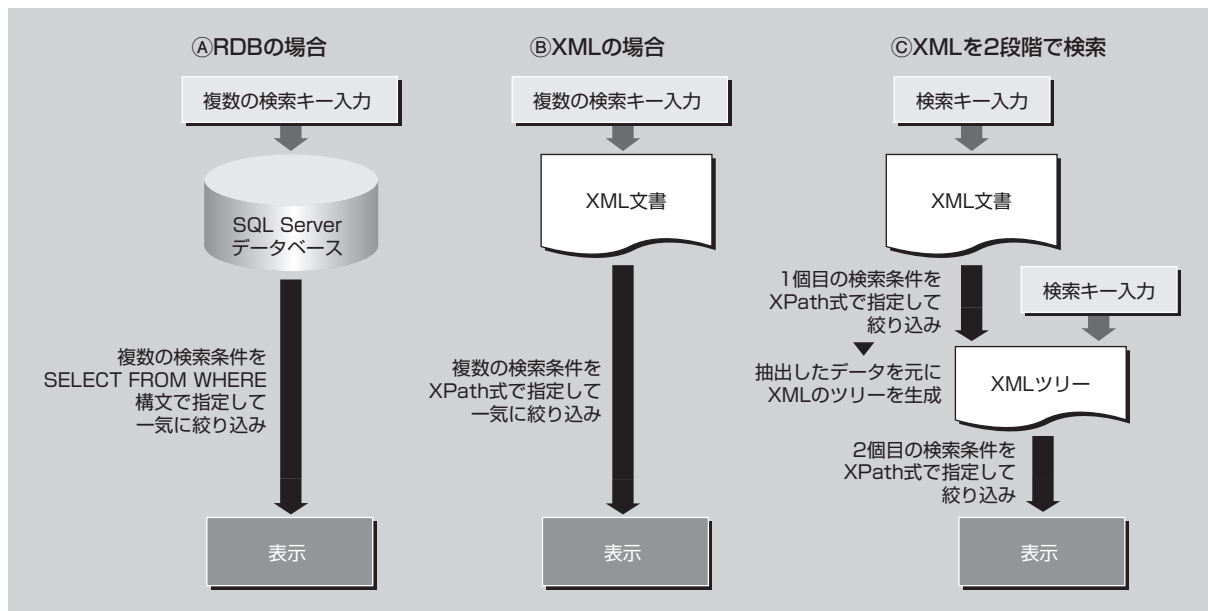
ⒶRDBの場合

複数の検索キー入力

SQL Server
データベース

複数の検索条件を
SELECT FROM WHERE
構文で指定して
一気に絞り込み

表示

ⒷXMLの場合

複数の検索キー入力

XML文書

複数の検索条件を
XPath式で指定して
一気に絞り込み

表示

ⒸXMLを2段階で検索

検索キー入力

XML文書

1個目の検索条件を
XPath式で指定して
絞り込み

検索キー入力

抽出したデータを元に
XMLのツリーを生成

XMLツリー

2個目の検索条件を
XPath式で指定して
絞り込み

表示